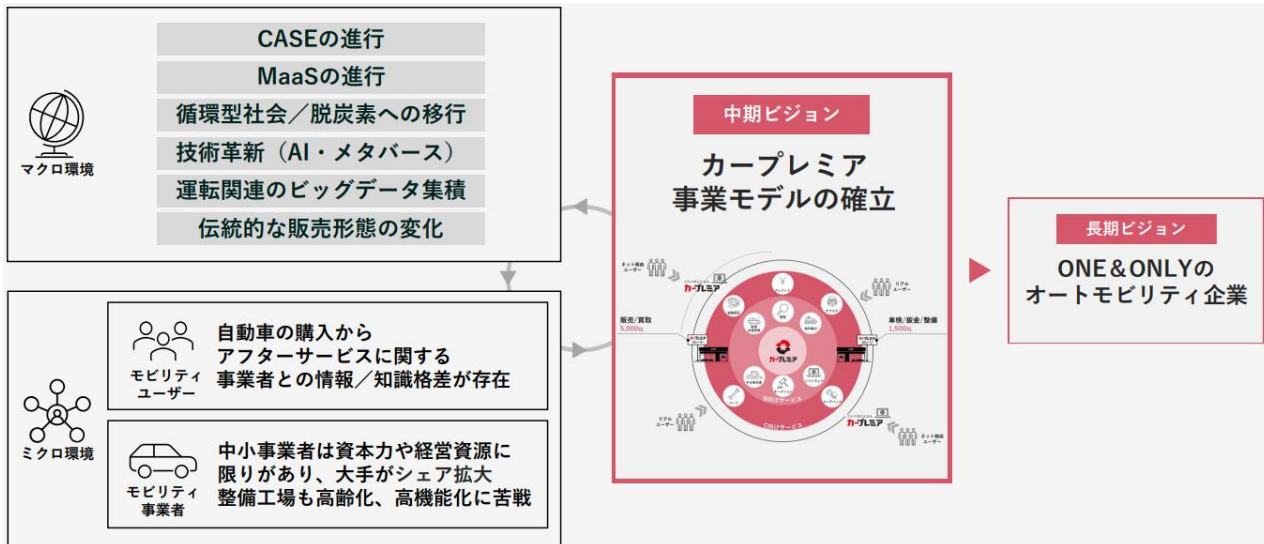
マクロ環境

CASEの進行
MaaSの進行
循環型社会／脱炭素への移行
技術革新（AI・メタバース）
運転関連のビッグデータ集積
伝統的な販売形態の変化

ミクロ環境

モビリティユーザー
自動車の購入からアフターサービスに関する事業者との情報／知識格差が存在

モビリティ事業者
中小事業者は資本力や経営資源に限りがあり、大手がシェア拡大
整備工場も高齢化、高機能化に苦戦

中期ビジョン
カープレミア
事業モデルの確立

ネット接点ユーザー
カープレミア
リアルユーザー
販売/買取 5,000tt
車検/鈑金/整備 1,500tt
カープレミア
リアルユーザー
ネット接点ユーザー
カープレミア
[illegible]

長期ビジョン
ONE＆ONLYの
オートモビリティ企業